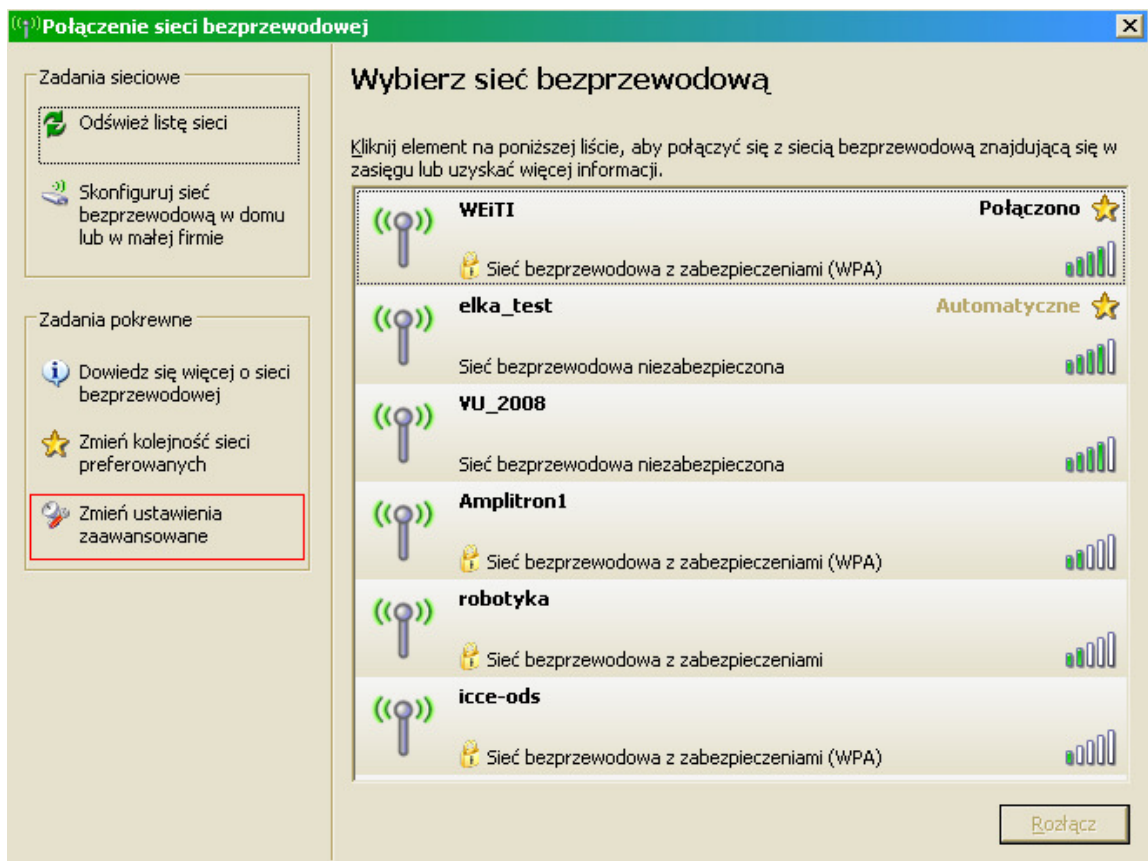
Połączenie sieci bezprzewodowej

Zadania sieciowe

Odśwież listę sieci

Skonfiguruj sieć bezprzewodową w domu lub w małej firmie

Zadania pokrewne

Dowiedz się więcej o sieci bezprzewodowej

Zmień kolejność sieci preferowanych

Zmień ustawienia zaawansowane

Wybierz sieć bezprzewodową

Kliknij element na poniższej liście, aby połączyć się z siecią bezprzewodową znajdującą się w zasięgu lub uzyskać więcej informacji.

WEiTI
Połączono
Sieć bezprzewodowa z zabezpieczeniami (WPA)

elka_test
Automatyczne
Sieć bezprzewodowa niezabezpieczona

VU_2008
Sieć bezprzewodowa niezabezpieczona

Amplitron1
Sieć bezprzewodowa z zabezpieczeniami (WPA)

robotyka
Sieć bezprzewodowa z zabezpieczeniami

icce-ods
Sieć bezprzewodowa z zabezpieczeniami (WPA)

Rozłącz